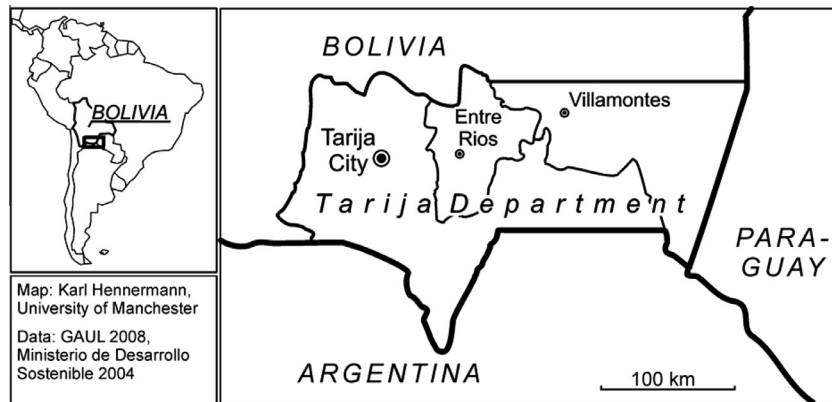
BOLIVIA

Map: Karl Hennermann, University of Manchester

Data: GAUL 2008, Ministerio de Desarrollo Sostenible 2004

BOLIVIA

Villamontes

Entre Rios

Tarija City

Tarija Department

PARA-GUAY

ARGENTINA

100 km